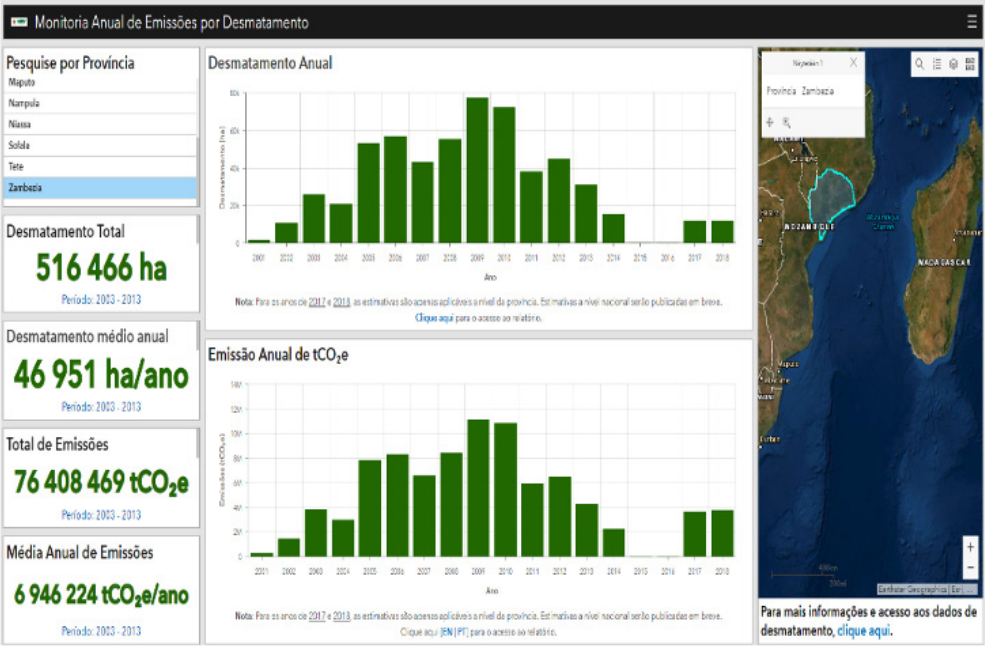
Monitoria Anual de Emissões por Desmatamento

Pesquise por Província
Maputo
Nampula
Niassa
Sofala
Tete
Zambezia

Desmatamento Total
516 466 ha
Período: 2003 - 2013

Desmatamento médio anual
46 951 ha/ano
Período: 2003 - 2013

Total de Emissões
76 408 469 $tCO_2e$
Período: 2003 - 2013

Média Anual de Emissões
6 946 224 $tCO_2e$/ano
Período: 2003 - 2013

Desmatamento Anual

80k
60k
40k
20k
0
Desmatamento (ha)
2001 2002 2003 2004 2005 2006 2007 2008 2009 2010 2011 2012 2013 2014 2015 2016 2017 2018
Ano

Nota: Para os anos de 2017 e 2018, as estimativas são apenas aplicáveis a nível da província. Estimativas a nível nacional serão publicadas em breve.
Clique aqui para o acesso ao relatório.

Emissão Anual de $tCO_2e$

14M
12M
10M
8M
6M
4M
2M
0
Emissões (tCO2e)
2001 2002 2003 2004 2005 2006 2007 2008 2009 2010 2011 2012 2013 2014 2015 2016 2017 2018
Ano

Nota: Para os anos de 2017 e 2018, as estimativas são apenas aplicáveis a nível da província. Estimativas a nível nacional serão publicadas em breve.
Clique aqui [EN | PT] para o acesso ao relatório.

Província Zambezia
MOZAMBIQUE
MADAGASCAR
Mozambique Channel
Earthstar Geographics | Esri
+
−

Para mais informações e acesso aos dados de desmatamento, clique aqui.